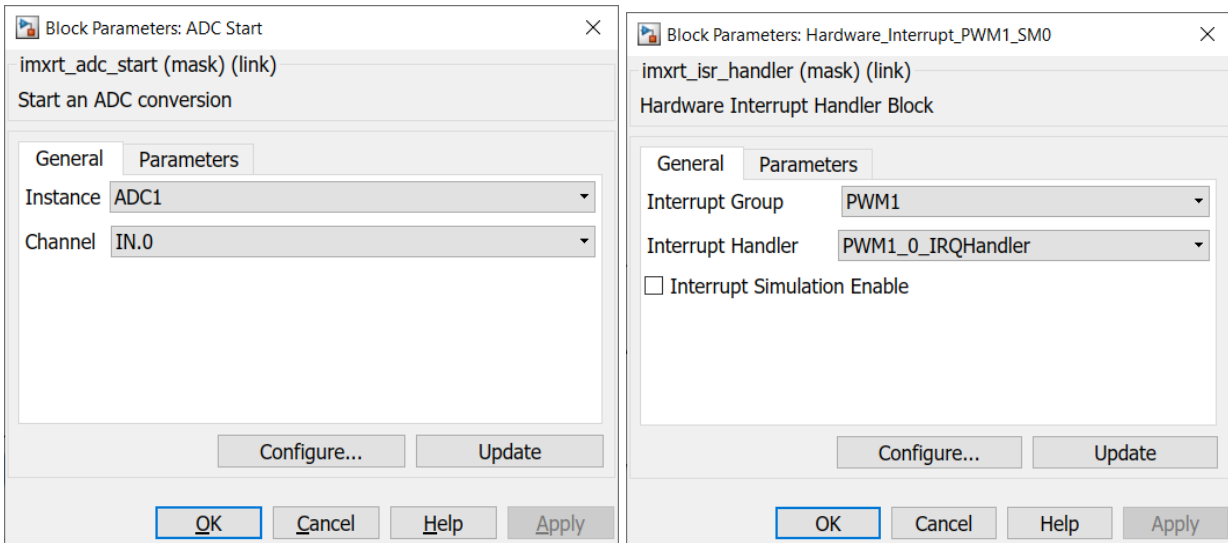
Block Parameters: ADC Start

imxrt_adc_start (mask) (link)

Start an ADC conversion

General | Parameters

Instance: ADC1

Channel: IN.0

Configure... | Update

OK | Cancel | Help | Apply

Block Parameters: Hardware_Interrupt_PWM1_SM0

imxrt_isr_handler (mask) (link)

Hardware Interrupt Handler Block

General | Parameters

Interrupt Group: PWM1

Interrupt Handler: PWM1_0_IRQHandler

Interrupt Simulation Enable

Configure... | Update

OK | Cancel | Help | Apply